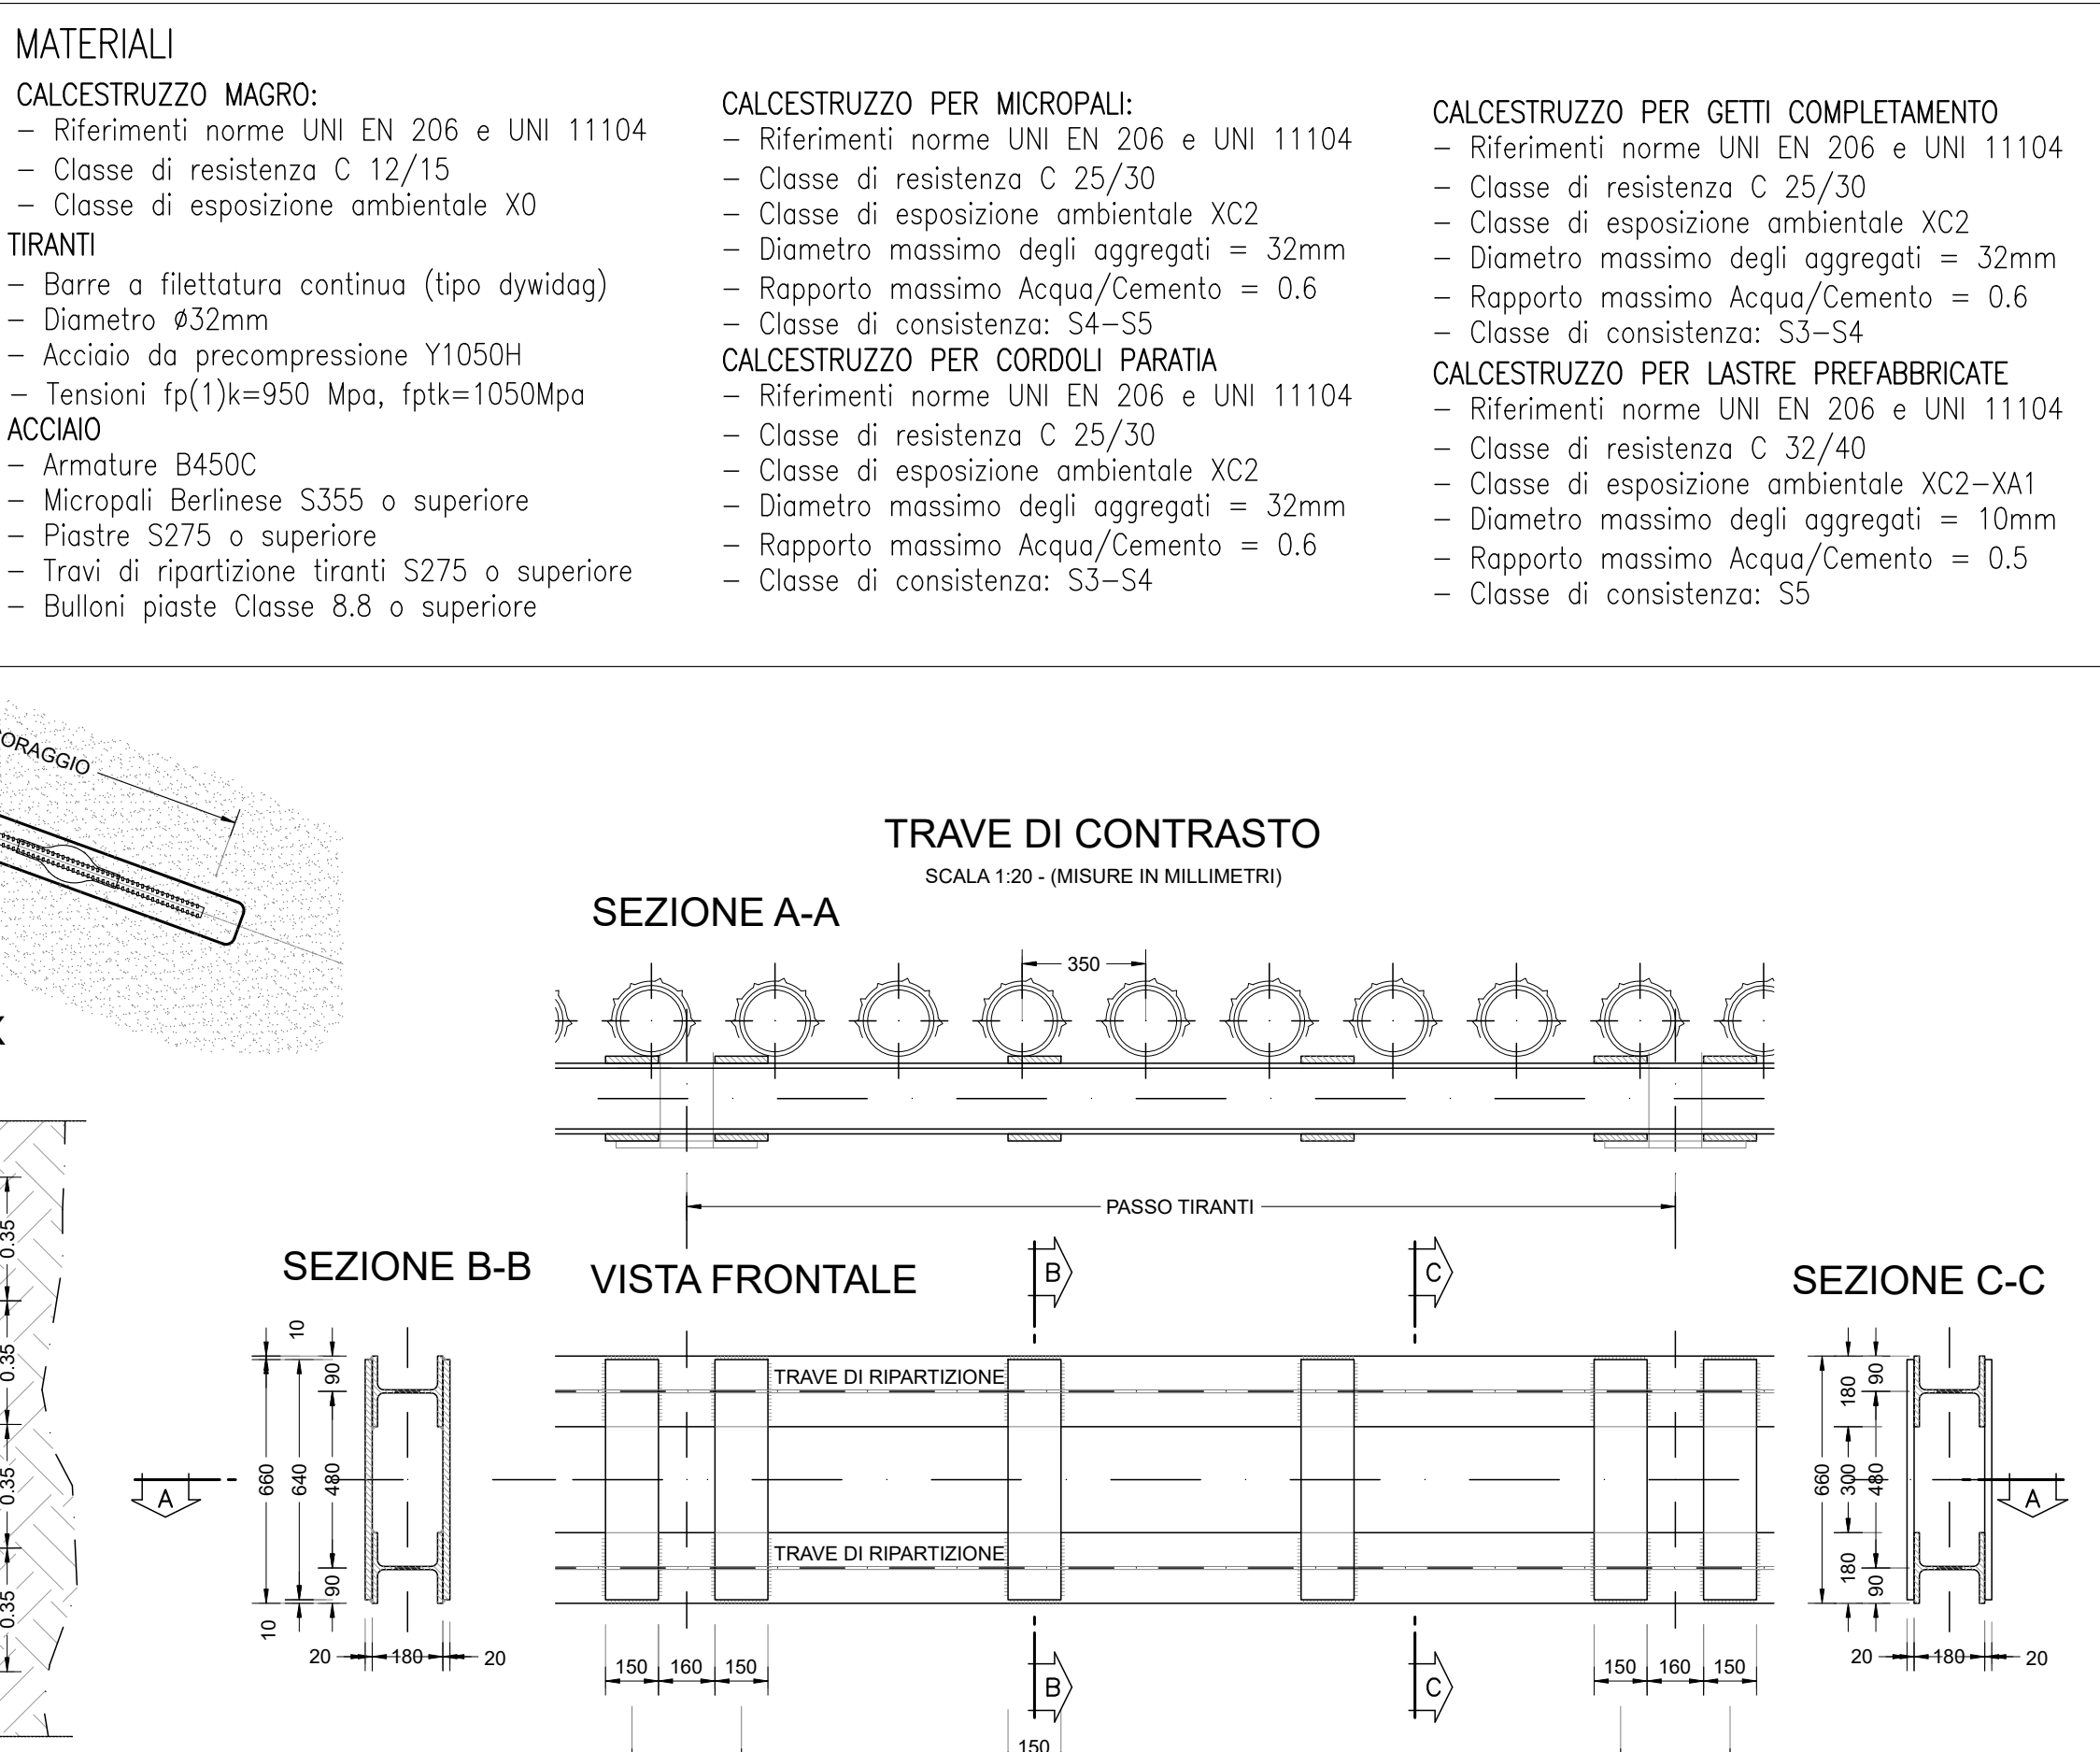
MATERIALI

CALCESTRUZZO MAGRO:
– Riferimenti norme UNI EN 206 e UNI 11104
– Classe di resistenza C 12/15
– Classe di esposizione ambientale X0
TIRANTI
– Barre a filettatura continua (tipo dywidag)
– Diametro ø32mm
– Acciaio da precompressione Y1050H
– Tensioni fp(1)k=950 Mpa, fptk=1050Mpa
ACCIAIO
– Armature B450C
– Micropali Berlinese S355 o superiore
– Piastre S275 o superiore
– Travi di ripartizione tiranti S275 o superiore
– Bulloni piaste Classe 8.8 o superiore

CALCESTRUZZO PER MICROPALI:
– Riferimenti norme UNI EN 206 e UNI 11104
– Classe di resistenza C 25/30
– Classe di esposizione ambientale XC2
– Diametro massimo degli aggregati = 32mm
– Rapporto massimo Acqua/Cemento = 0.6
– Classe di consistenza: S4–S5
CALCESTRUZZO PER CORDOLI PARATIA
– Riferimenti norme UNI EN 206 e UNI 11104
– Classe di resistenza C 25/30
– Classe di esposizione ambientale XC2
– Diametro massimo degli aggregati = 32mm
– Rapporto massimo Acqua/Cemento = 0.6
– Classe di consistenza: S3–S4

CALCESTRUZZO PER GETTI COMPLETAMENTO
– Riferimenti norme UNI EN 206 e UNI 11104
– Classe di resistenza C 25/30
– Classe di esposizione ambientale XC2
– Diametro massimo degli aggregati = 32mm
– Rapporto massimo Acqua/Cemento = 0.6
– Classe di consistenza: S3–S4
CALCESTRUZZO PER LASTRE PREFABBRICATE
– Riferimenti norme UNI EN 206 e UNI 11104
– Classe di resistenza C 32/40
– Classe di esposizione ambientale XC2–XA1
– Diametro massimo degli aggregati = 10mm
– Rapporto massimo Acqua/Cemento = 0.5
– Classe di consistenza: S5

ORAGGIO

TRAVE DI CONTRASTO
SCALA 1:20 - (MISURE IN MILLIMETRI)

SEZIONE A-A
350
PASSO TIRANTI

SEZIONE B-B
VISTA FRONTALE
SEZIONE C-C
B
C
TRAVE DI RIPARTIZIONE
TRAVE DI RIPARTIZIONE
A
A
10
90
660
640
480
90
10
20
180
20
150 160 150
150 160 150
150
90
180
660
300
480
180
90
20
180
20
0.35
0.35
0.35
0.35